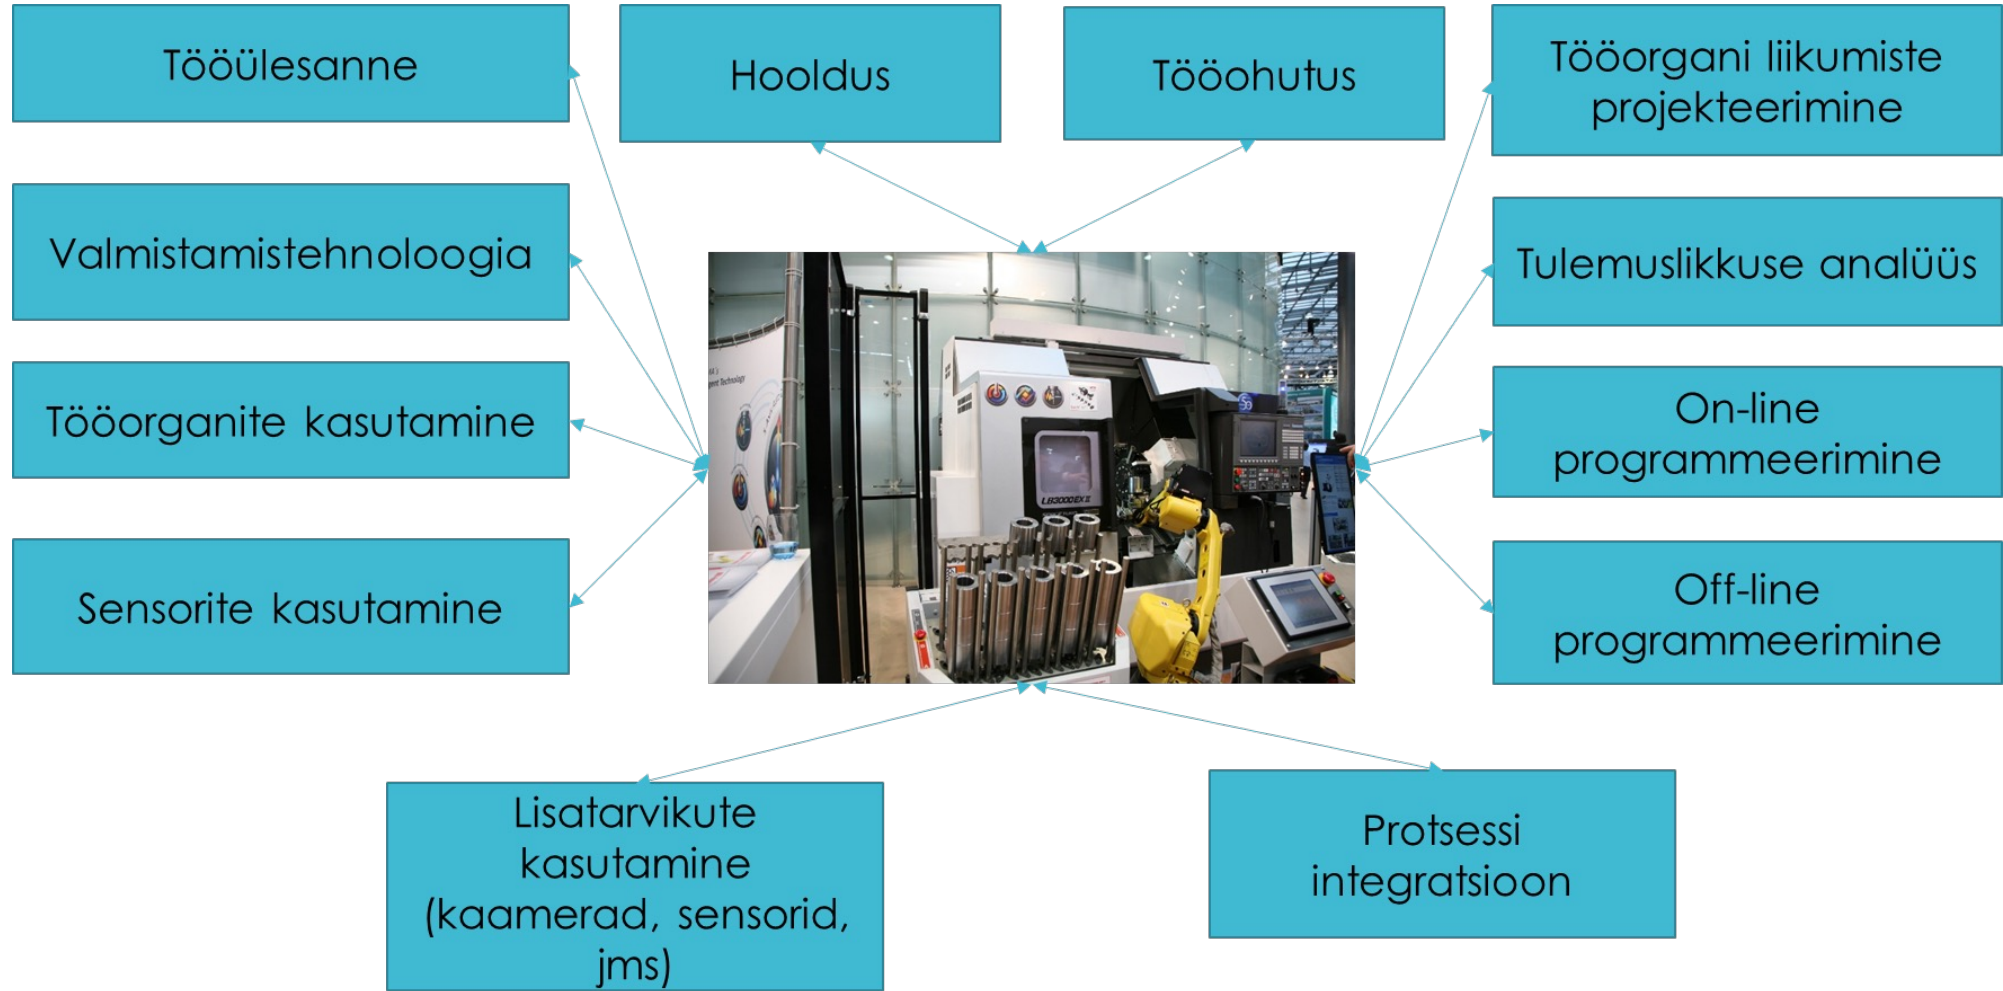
Tööülesanne

Hooldus

Tööohutus

Tööorgani liikumiste projekteerimine

Valmistamistehnoloogia

Tulemuslikkuse analüüs

Tööorganite kasutamine

On-line programmeerimine

Sensorite kasutamine

Off-line programmeerimine

LB3000EX II

Lisatarvikute kasutamine (kaamerad, sensorid, jms)

Protsessi integratsioon